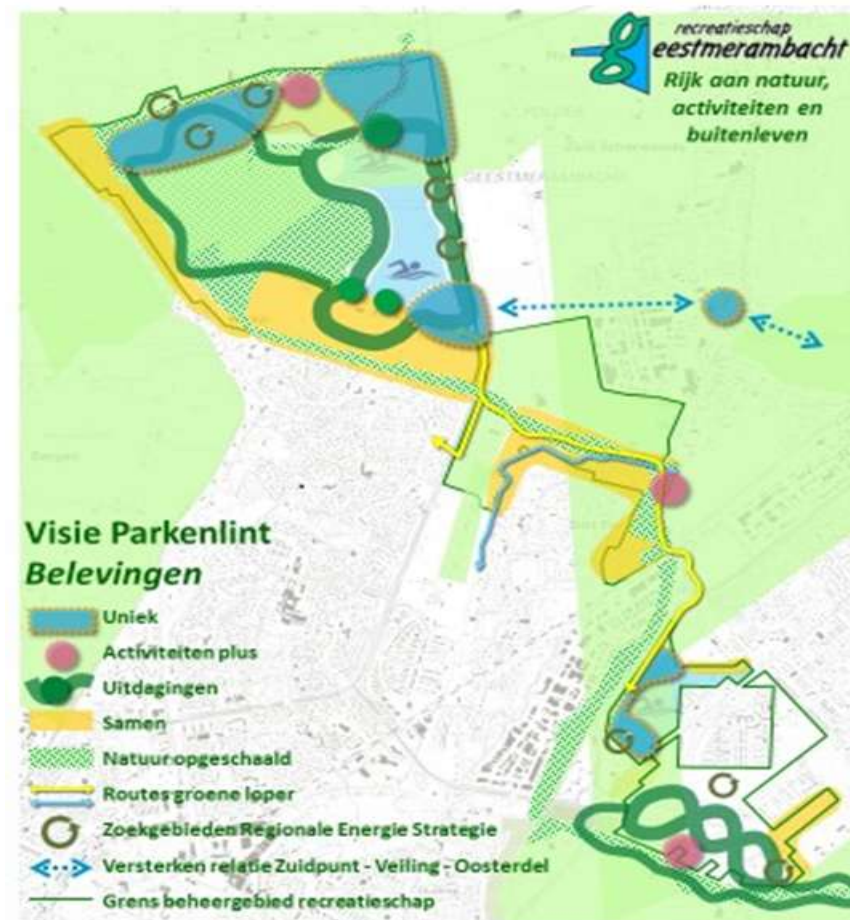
recreatieschap
geestmerambacht
Rijk aan natuur, activiteiten en buitenleven

GEESTMERAMBACHT

Visie Parkenlint
Belevingen

Uniek
Activiteiten plus
Uitdagingen
Samen
Natuur opgeschaald
Routes groene loper
Zoekgebieden Regionale Energie Strategie
Versterken relatie Zuidpunt - Veiling - Oosterdel
Grens beheergebied recreatieschap